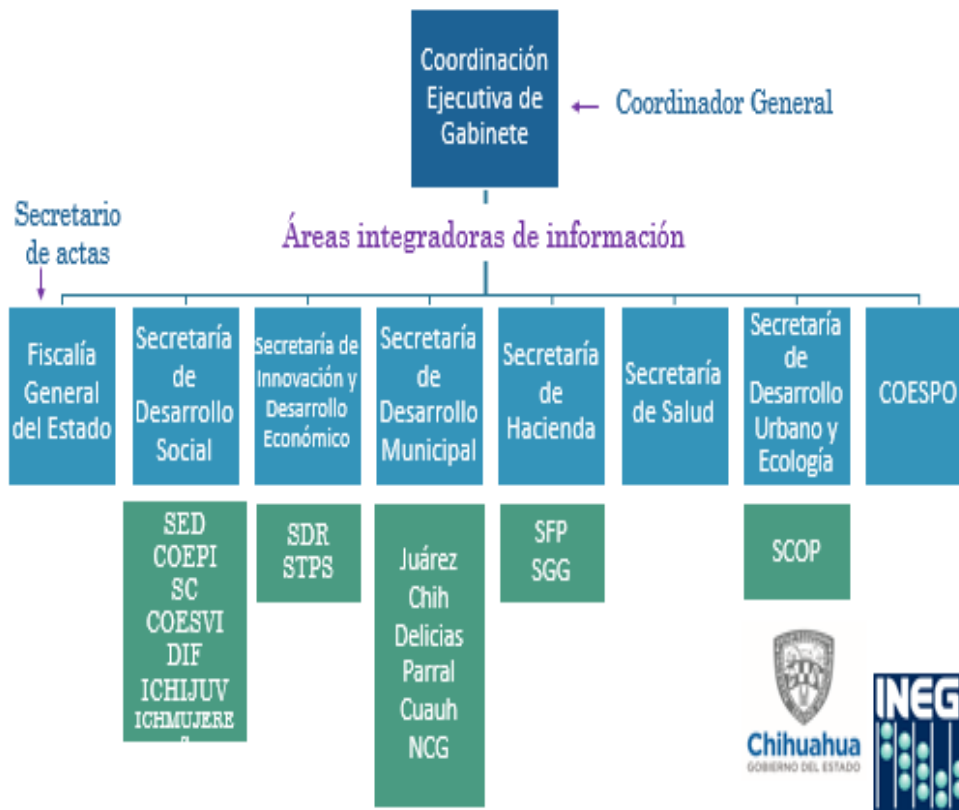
Coordinación Ejecutiva de Gabinete

Coordinador General

Secretario de actas

Áreas integradoras de información

Fiscalía General del Estado

Secretaría de Desarrollo Social

Secretaría de Innovación y Desarrollo Económico

Secretaría de Desarrollo Municipal

Secretaría de Hacienda

Secretaría de Salud

Secretaría de Desarrollo Urbano y Ecología

COESPO

SED
COEPI
SC
COESVI
DIF
ICHIJUV
ICHMUJERE
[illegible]

SDR
STPS

Juárez
Chih
Delicias
Parral
Cuauh
NCG

SFP
SGG

SCOP

Chihuahua
GOBIERNO DEL ESTADO

INEG